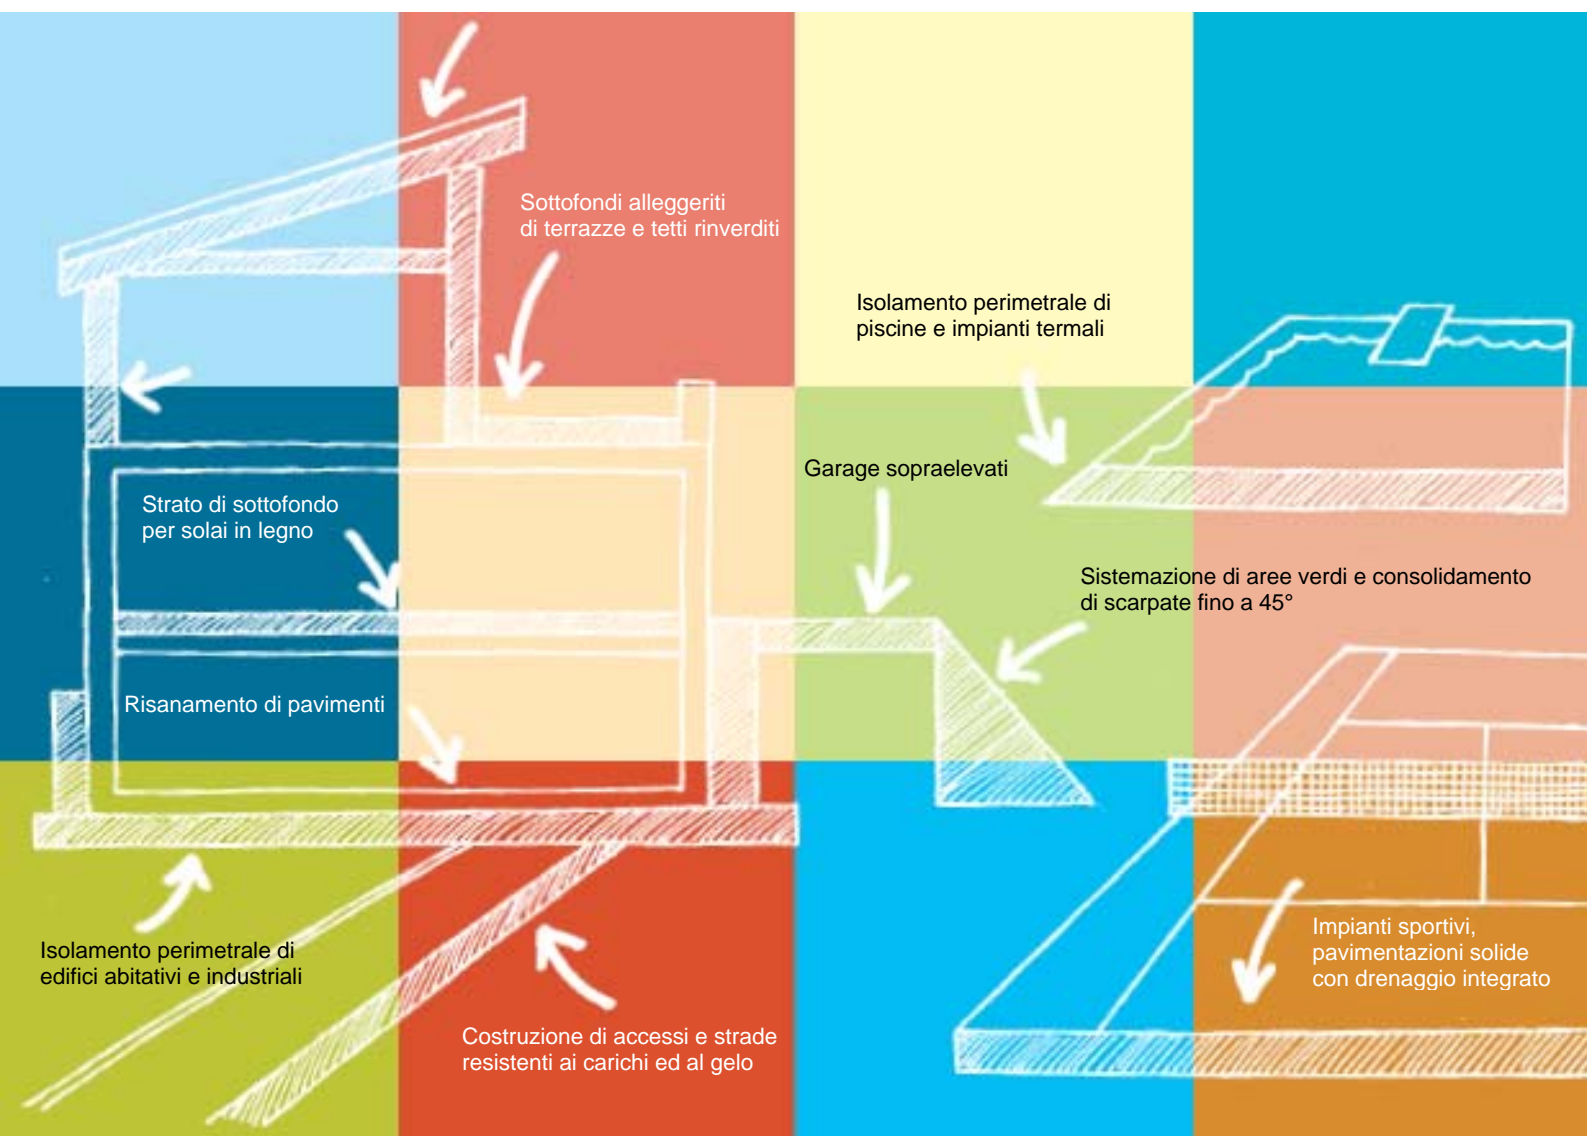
Sottofondi alleggeriti di terrazze e tetti rinverditi

Isolamento perimetrale di piscine e impianti termali

Garage sopraelevati

Strato di sottofondo per solai in legno

Sistemazione di aree verdi e consolidamento di scarpate fino a 45°

Risanamento di pavimenti

Isolamento perimetrale di edifici abitativi e industriali

Costruzione di accessi e strade resistenti ai carichi ed al gelo

Impianti sportivi, pavimentazioni solide con drenaggio integrato